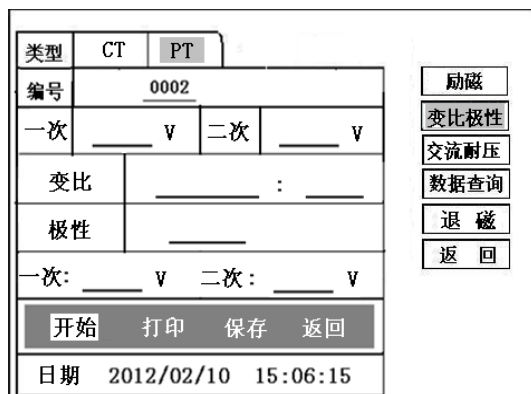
类型 CT PT

编号 0002

一次 ____ V 二次 ____ V

变比 ________ : ____

极性 ______

一次: ____ V 二次: ____ V

开始 打印 保存 返回

日期 2012/02/10 15:06:15

励磁
变比极性
交流耐压
数据查询
退 磁
返 回